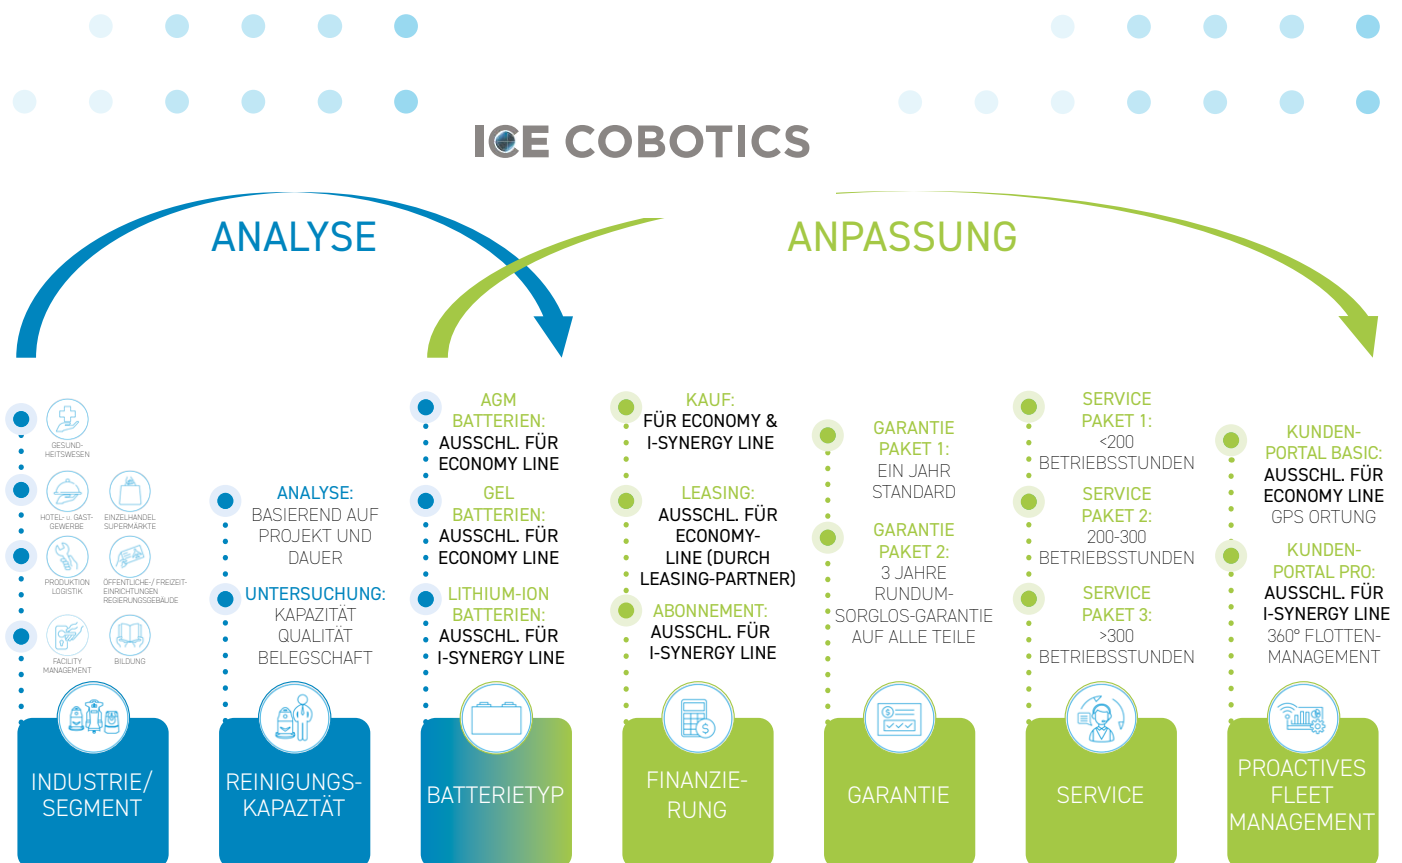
ICE COBOTICS

ANALYSE

ANPASSUNG

GESUNDHEITSWESEN

HOTEL- U. GASTGEWERBE

EINZELHANDEL SUPERMÄRKTE

PRODUKTION LOGISTIK

ÖFFENTLICHE-/ FREIZEITEINRICHTUNGEN REGIERUNGSGEBÄUDE

FACILITY MANAGEMENT

BILDUNG

INDUSTRIE/ SEGMENT

ANALYSE: BASIEREND AUF PROJEKT UND DAUER

UNTERSUCHUNG: KAPAZITÄT QUALITÄT BELEGSCHAFT

REINIGUNGS-KAPAZTÄT

AGM BATTERIEN: AUSSCHL. FÜR ECONOMY LINE

GEL BATTERIEN: AUSSCHL. FÜR ECONOMY LINE

LITHIUM-ION BATTERIEN: AUSSCHL. FÜR I-SYNERGY LINE

BATTERIETYP

KAUF: FÜR ECONOMY & I-SYNERGY LINE

LEASING: AUSSCHL. FÜR ECONOMY-LINE (DURCH LEASING-PARTNER)

ABONNEMENT: AUSSCHL. FÜR I-SYNERGY LINE

FINANZIERUNG

GARANTIE PAKET 1: EIN JAHR STANDARD

GARANTIE PAKET 2: 3 JAHRE RUNDUM-SORGLOS-GARANTIE AUF ALLE TEILE

GARANTIE

SERVICE PAKET 1: <200 BETRIEBSSTUNDEN

SERVICE PAKET 2: 200-300 BETRIEBSSTUNDEN

SERVICE PAKET 3: >300 BETRIEBSSTUNDEN

SERVICE

KUNDEN-PORTAL BASIC: AUSSCHL. FÜR ECONOMY LINE GPS ORTUNG

KUNDEN-PORTAL PRO: AUSSCHL. FÜR I-SYNERGY LINE 360° FLOTTEN-MANAGEMENT

PROACTIVES FLEET MANAGEMENT